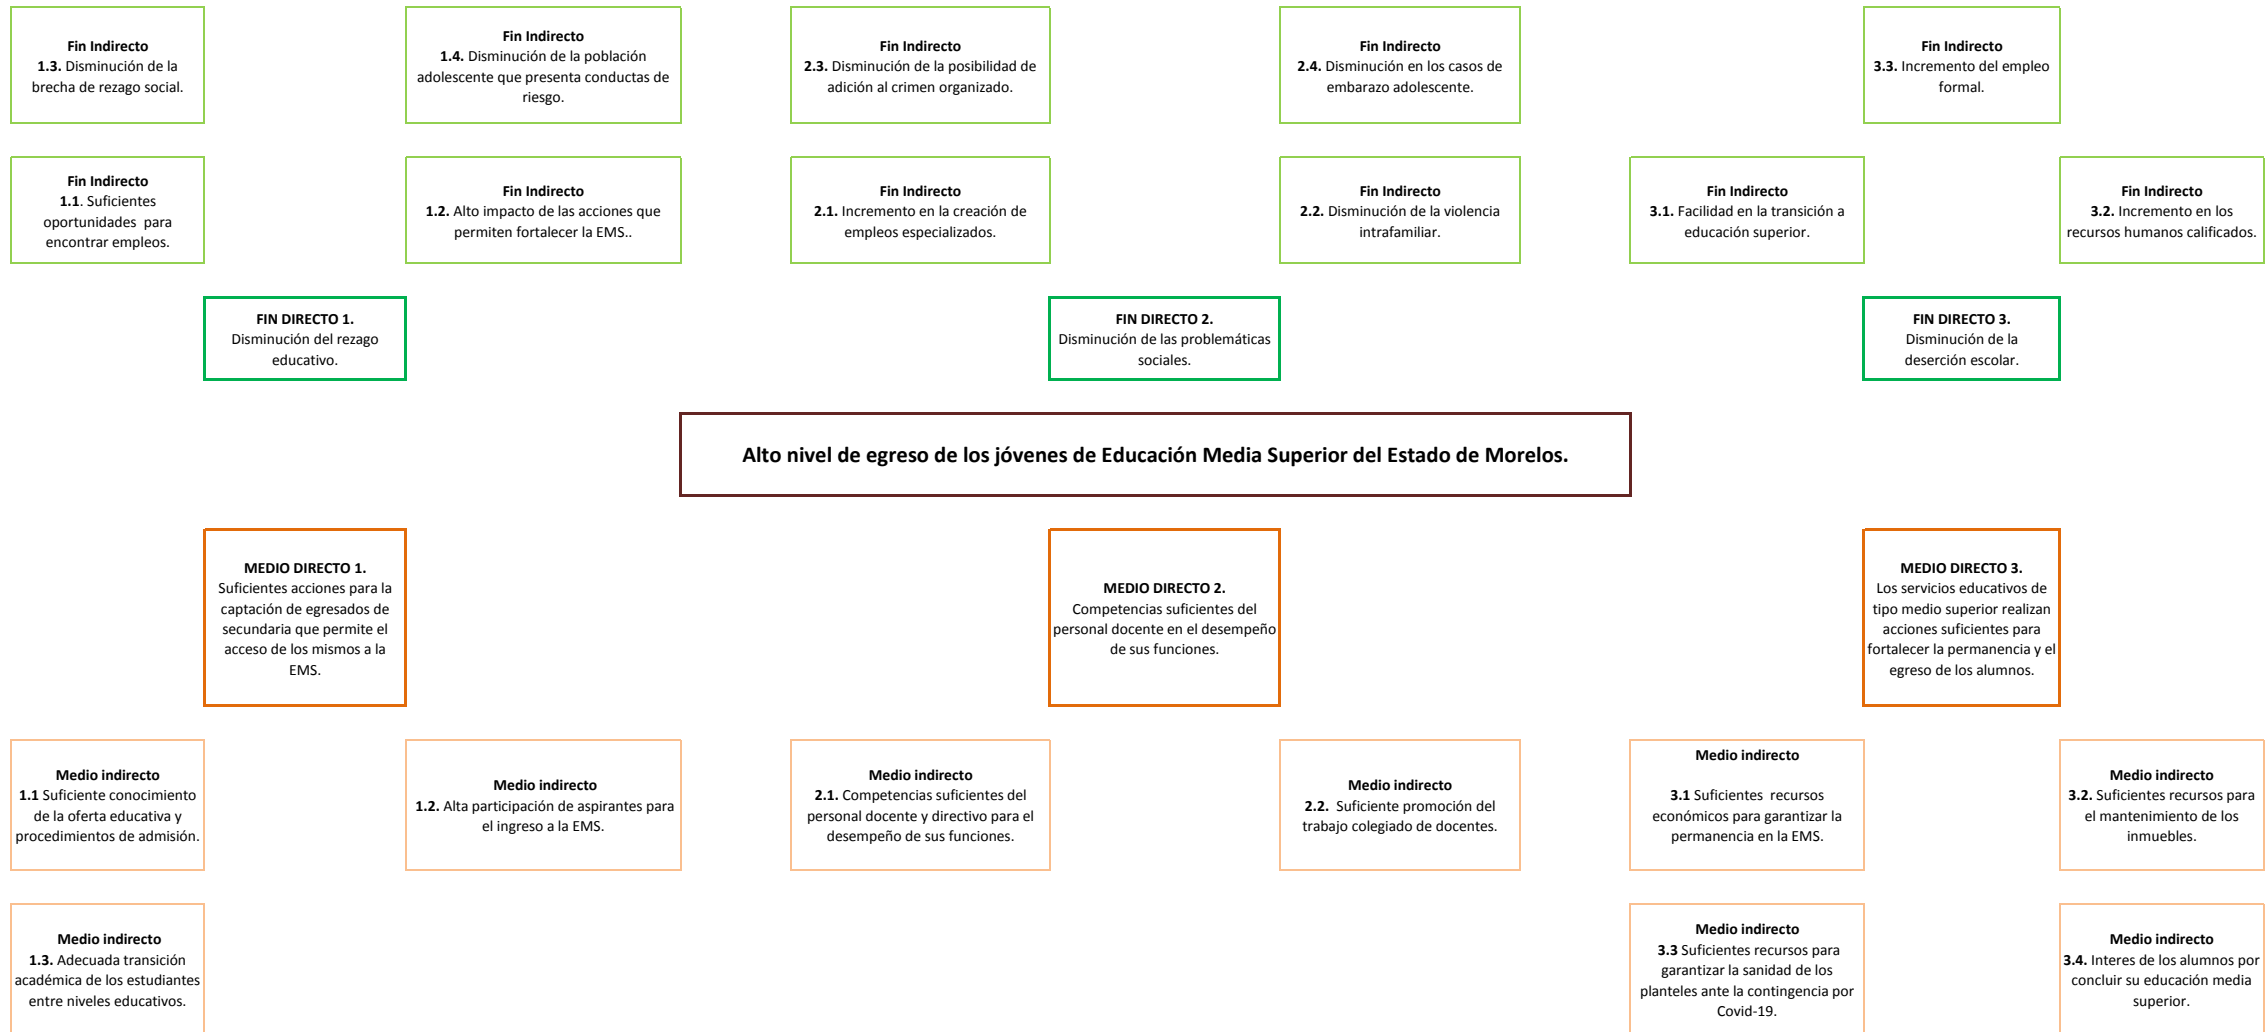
**Fin Indirecto**
**1.3.** Disminución de la brecha de rezago social.

**Fin Indirecto**
**1.4.** Disminución de la población adolescente que presenta conductas de riesgo.

**Fin Indirecto**
**2.3.** Disminución de la posibilidad de adición al crimen organizado.

**Fin Indirecto**
**2.4.** Disminución en los casos de embarazo adolescente.

**Fin Indirecto**
**3.3.** Incremento del empleo formal.

**Fin Indirecto**
**1.1.** Suficientes oportunidades para encontrar empleos.

**Fin Indirecto**
**1.2.** Alto impacto de las acciones que permiten fortalecer la EMS..

**Fin Indirecto**
**2.1.** Incremento en la creación de empleos especializados.

**Fin Indirecto**
**2.2.** Disminución de la violencia intrafamiliar.

**Fin Indirecto**
**3.1.** Facilidad en la transición a educación superior.

**Fin Indirecto**
**3.2.** Incremento en los recursos humanos calificados.

**FIN DIRECTO 1.**
Disminución del rezago educativo.

**FIN DIRECTO 2.**
Disminución de las problemáticas sociales.

**FIN DIRECTO 3.**
Disminución de la deserción escolar.

**Alto nivel de egreso de los jóvenes de Educación Media Superior del Estado de Morelos.**

**MEDIO DIRECTO 1.**
Suficientes acciones para la captación de egresados de secundaria que permite el acceso de los mismos a la EMS.

**MEDIO DIRECTO 2.**
Competencias suficientes del personal docente en el desempeño de sus funciones.

**MEDIO DIRECTO 3.**
Los servicios educativos de tipo medio superior realizan acciones suficientes para fortalecer la permanencia y el egreso de los alumnos.

**Medio indirecto**
**1.1** Suficiente conocimiento de la oferta educativa y procedimientos de admisión.

**Medio indirecto**
**1.2.** Alta participación de aspirantes para el ingreso a la EMS.

**Medio indirecto**
**2.1.** Competencias suficientes del personal docente y directivo para el desempeño de sus funciones.

**Medio indirecto**
**2.2.** Suficiente promoción del trabajo colegiado de docentes.

**Medio indirecto**
**3.1** Suficientes recursos económicos para garantizar la permanencia en la EMS.

**Medio indirecto**
**3.2.** Suficientes recursos para el mantenimiento de los inmuebles.

**Medio indirecto**
**1.3.** Adecuada transición académica de los estudiantes entre niveles educativos.

**Medio indirecto**
**3.3** Suficientes recursos para garantizar la sanidad de los planteles ante la contingencia por Covid-19.

**Medio indirecto**
**3.4.** Interes de los alumnos por concluir su educación media superior.